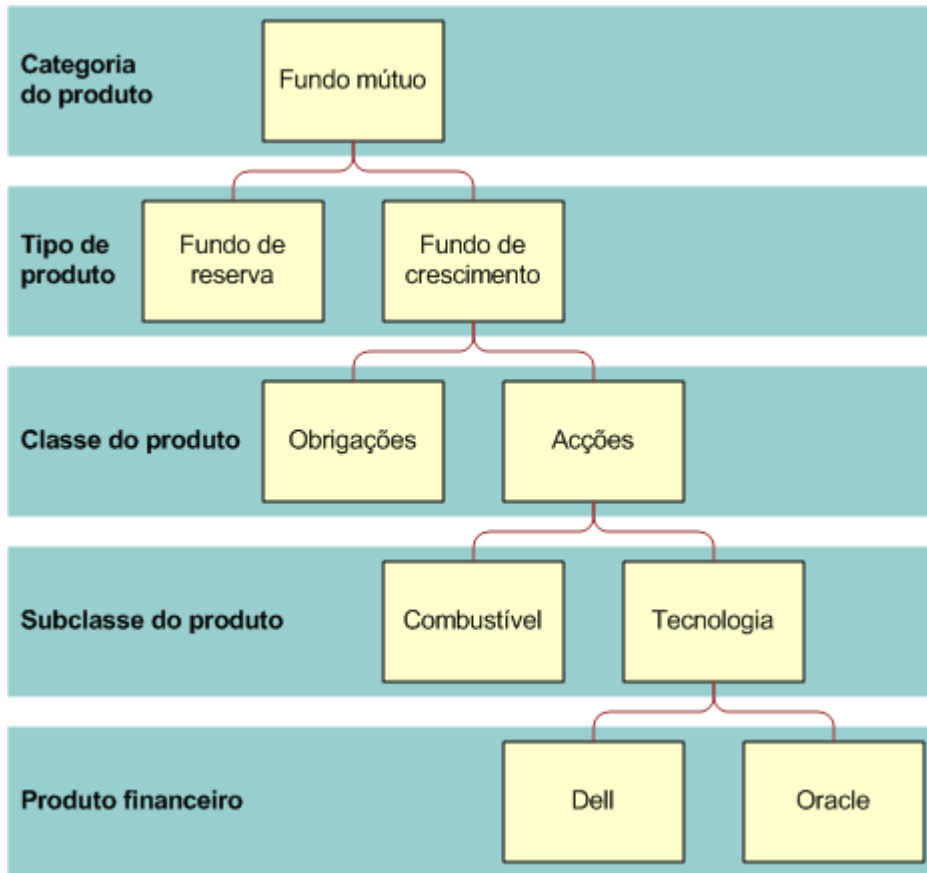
Categoria do produto

Fundo mútuo

Tipo de produto

Fundo de reserva

Fundo de crescimento

Classe do produto

Obrigações

Acções

Subclasse do produto

Combustível

Tecnologia

Produto financeiro

Dell

Oracle